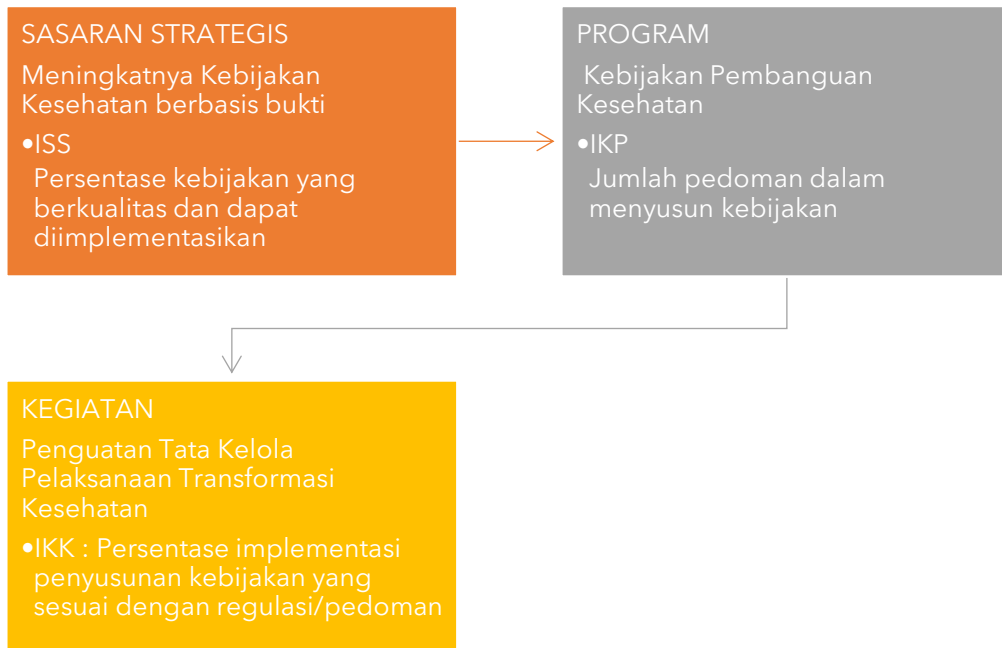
SASARAN STRATEGIS

Meningkatnya Kebijakan Kesehatan berbasis bukti

•ISS

Persentase kebijakan yang berkualitas dan dapat diimplementasikan

PROGRAM

Kebijakan Pembanguan Kesehatan

•IKP

Jumlah pedoman dalam menyusun kebijakan

KEGIATAN

Penguatan Tata Kelola Pelaksanaan Transformasi Kesehatan

•IKK : Persentase implementasi penyusunan kebijakan yang sesuai dengan regulasi/pedoman